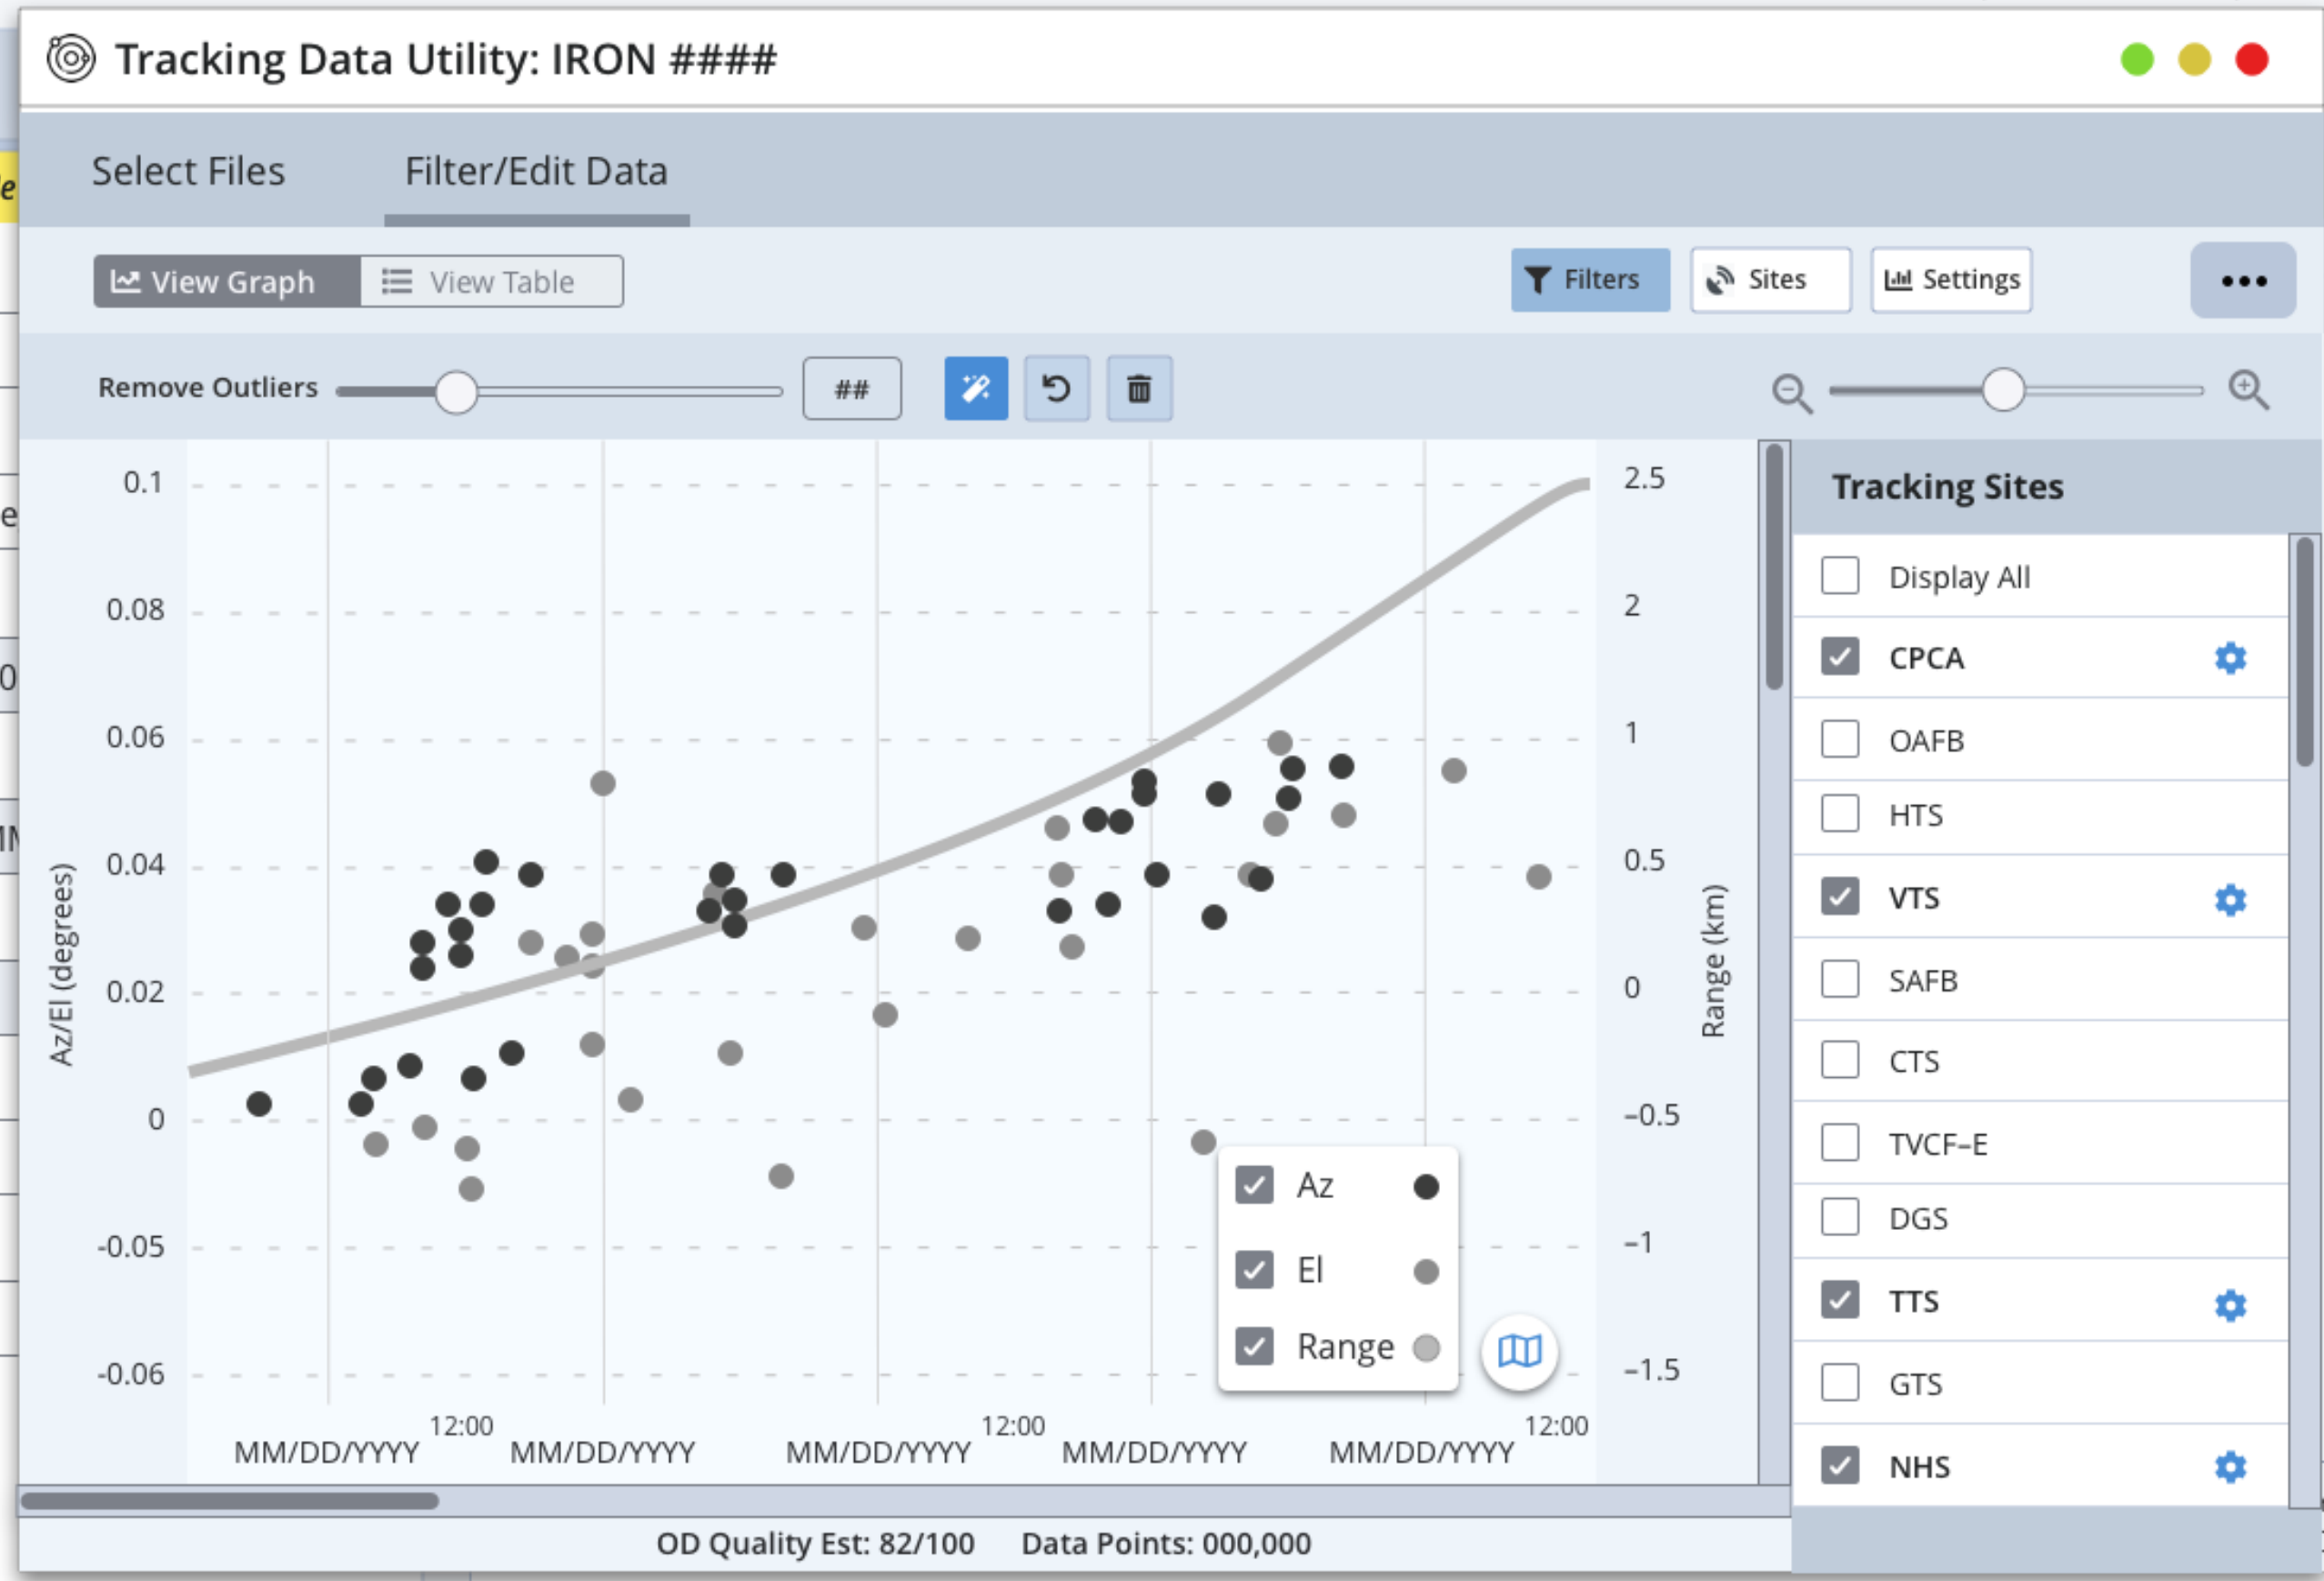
Tracking Data Utility: IRON ####

Select Files Filter/Edit Data

View Graph View Table

Filters Sites Settings •••

Remove Outliers ##

| Az/El (degrees) | Range (km) |
|---|---|
| 0.1 | 2.5 |
| 0.08 | 2 |
| 0.06 | 1 |
| 0.04 | 0.5 |
| 0.02 | 0 |
| 0 | -0.5 |
| -0.05 | -1 |
| -0.06 | -1.5 |

MM/DD/YYYY 12:00 MM/DD/YYYY MM/DD/YYYY 12:00 MM/DD/YYYY MM/DD/YYYY 12:00

Az
El
Range

Tracking Sites

Display All
CPCA
OAFB
HTS
VTS
SAFB
CTS
TVCF-E
DGS
TTS
GTS
NHS

OD Quality Est: 82/100 Data Points: 000,000